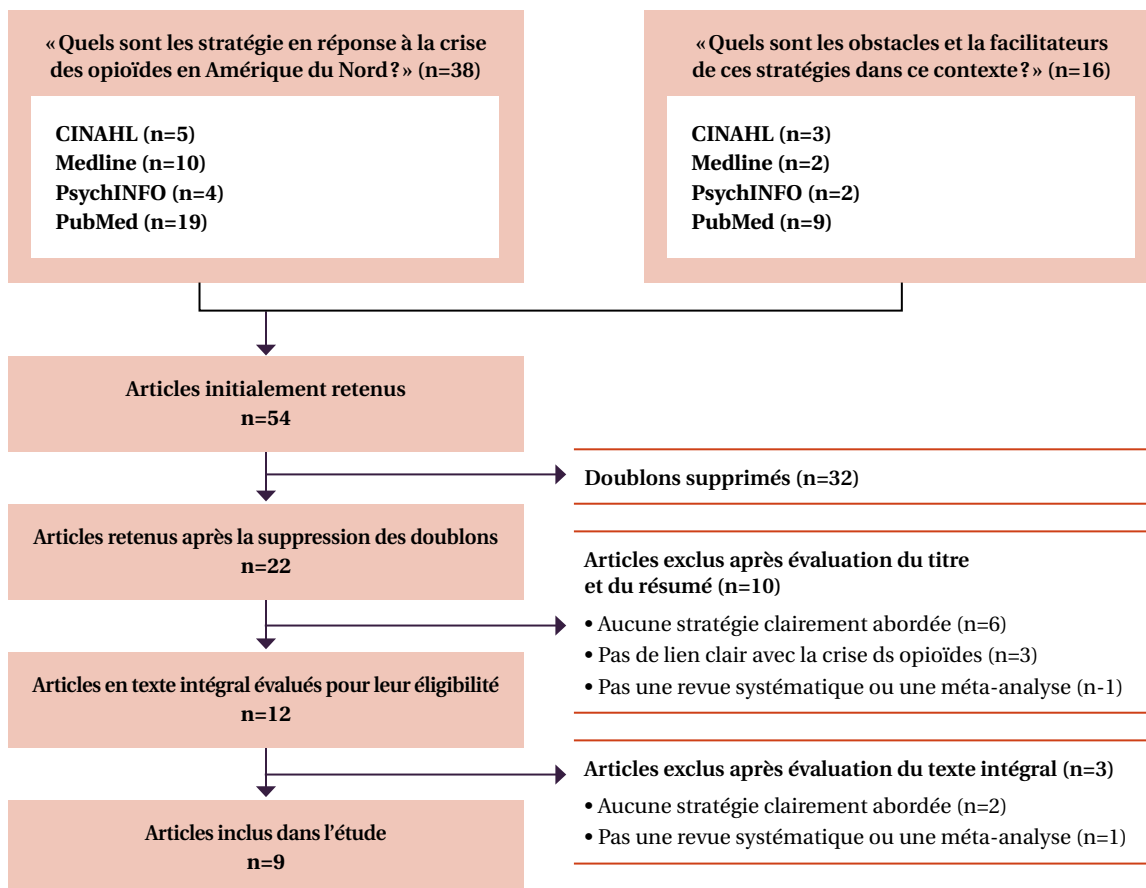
« Quels sont les stratégie en réponse à la crise des opioïdes en Amérique du Nord ? » (n=38)

CINAHL (n=5)
Medline (n=10)
PsychINFO (n=4)
PubMed (n=19)

« Quels sont les obstacles et la facilitateurs de ces stratégies dans ce contexte ? » (n=16)

CINAHL (n=3)
Medline (n=2)
PsychINFO (n=2)
PubMed (n=9)

Articles initialement retenus
n=54

Doublons supprimés (n=32)

Articles retenus après la suppression des doublons
n=22

Articles exclus après évaluation du titre et du résumé (n=10)

• Aucune stratégie clairement abordée (n=6)
• Pas de lien clair avec la crise ds opioïdes (n=3)
• Pas une revue systématique ou une méta-analyse (n-1)

Articles en texte intégral évalués pour leur éligibilité
n=12

Articles exclus après évaluation du texte intégral (n=3)

• Aucune stratégie clairement abordée (n=2)
• Pas une revue systématique ou une méta-analyse (n=1)

Articles inclus dans l'étude
n=9